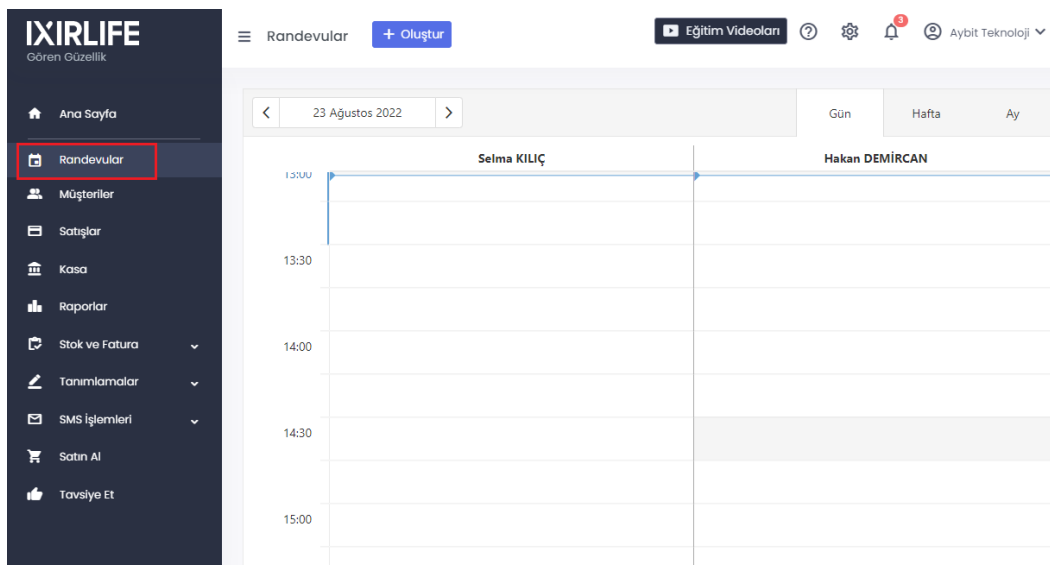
IXIRLIFE
Gören Güzellik

Ana Sayfa
Randevular
Müşteriler
Satışlar
Kasa
Raporlar
Stok ve Fatura
Tanımlamalar
SMS İşlemleri
Satın Al
Tavsiye Et

Randevular
+ Oluştur
Eğitim Videoları
3
Aybit Teknoloji

23 Ağustos 2022
Gün
Hafta
Ay

Selma KILIÇ
Hakan DEMİRCAN

13:00
13:30
14:00
14:30
15:00